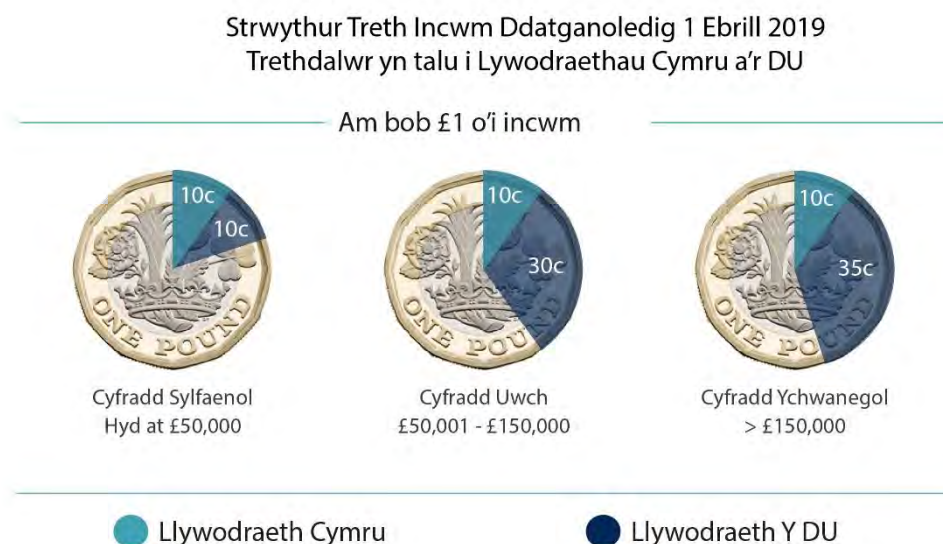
Strwythur Treth Incwm Ddatganoledig 1 Ebrill 2019
Trethdalwr yn talu i Lywodraethau Cymru a'r DU

Am bob £1 o'i incwm

10c
10c
ONE POUND
Cyfradd Sylfaenol
Hyd at £50,000

10c
30c
ONE POUND
Cyfradd Uwch
£50,001 - £150,000

10c
35c
ONE POUND
Cyfradd Ychwanegol
> £150,000

Llywodraeth Cymru

Llywodraeth Y DU